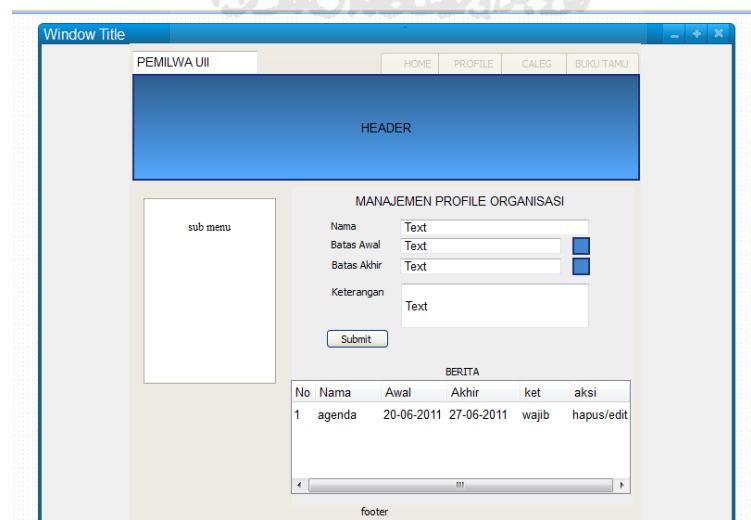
Window Title

PEMILWA UII

HOME PROFILE CALEG BUKU TAMU

HEADER

sub menu

MANAJEMEN PROFILE ORGANISASI

Nama Text
Batas Awal Text
Batas Akhir Text
Keterangan Text

Submit

BERITA

| No | Nama | Awal | Akhir | ket | aksi |
|---|---|---|---|---|---|
| 1 | agenda | 20-06-2011 | 27-06-2011 | wajib | hapus/edit |

footer